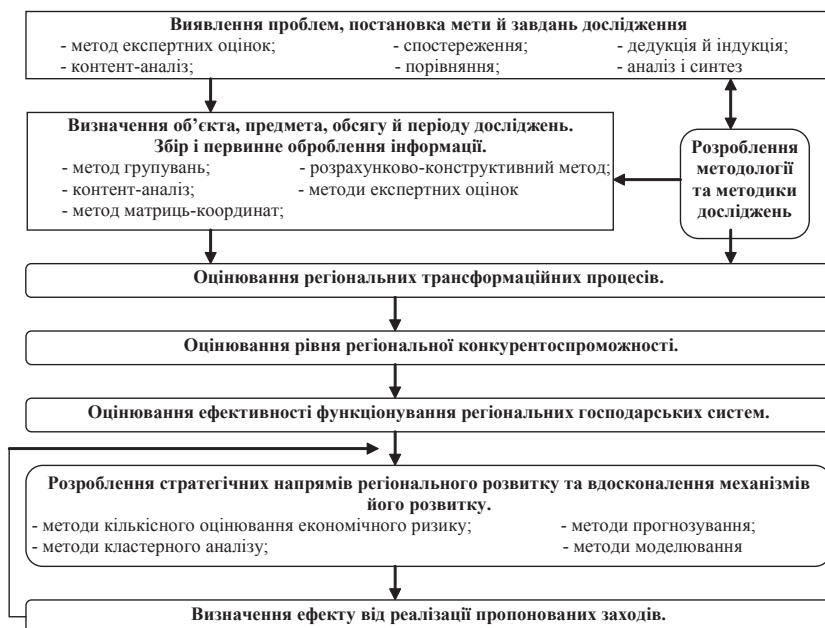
Виявлення проблем, постановка мети й завдань дослідження
- метод експертних оцінок;
- спостереження;
- дедукція й індукція;
- контент-аналіз;
- порівняння;
- аналіз і синтез

Визначення об'єкта, предмета, обсягу й періоду досліджень.
Збір і первинне оброблення інформації.
- метод групувань;
- розрахунково-конструктивний метод;
- контент-аналіз;
- методи експертних оцінок
- метод матриць-координат;

Розроблення методології та методики досліджень

Оцінювання регіональних трансформаційних процесів.

Оцінювання рівня регіональної конкурентоспроможності.

Оцінювання ефективності функціонування регіональних господарських систем.

Розроблення стратегічних напрямів регіонального розвитку та вдосконалення механізмів його розвитку.
- методи кількісного оцінювання економічного ризику;
- методи прогнозування;
- методи кластерного аналізу;
- методи моделювання

Визначення ефекту від реалізації пропонованих заходів.